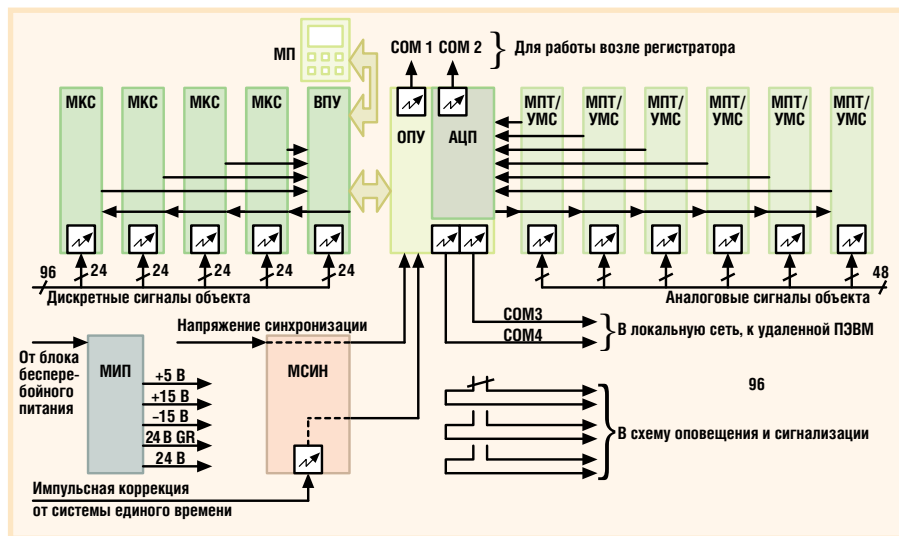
МП

COM 1 COM 2 } Для работы возле регистратора

МКС МКС МКС МКС ВПУ

ОПУ АЦП

МПТ/УМС МПТ/УМС МПТ/УМС МПТ/УМС МПТ/УМС МПТ/УМС

96 24 24 24 24 24

48

Дискретные сигналы объекта

Аналоговые сигналы объекта

Напряжение синхронизации

COM3
COM4 } В локальную сеть, к удаленной ПЭВМ

От блока бесперебойного питания

МИП

+5 В
+15 В
–15 В
24 В GR
24 В

МСИН

96

В схему оповещения и сигнализации

Импульсная коррекция
от системы единого времени